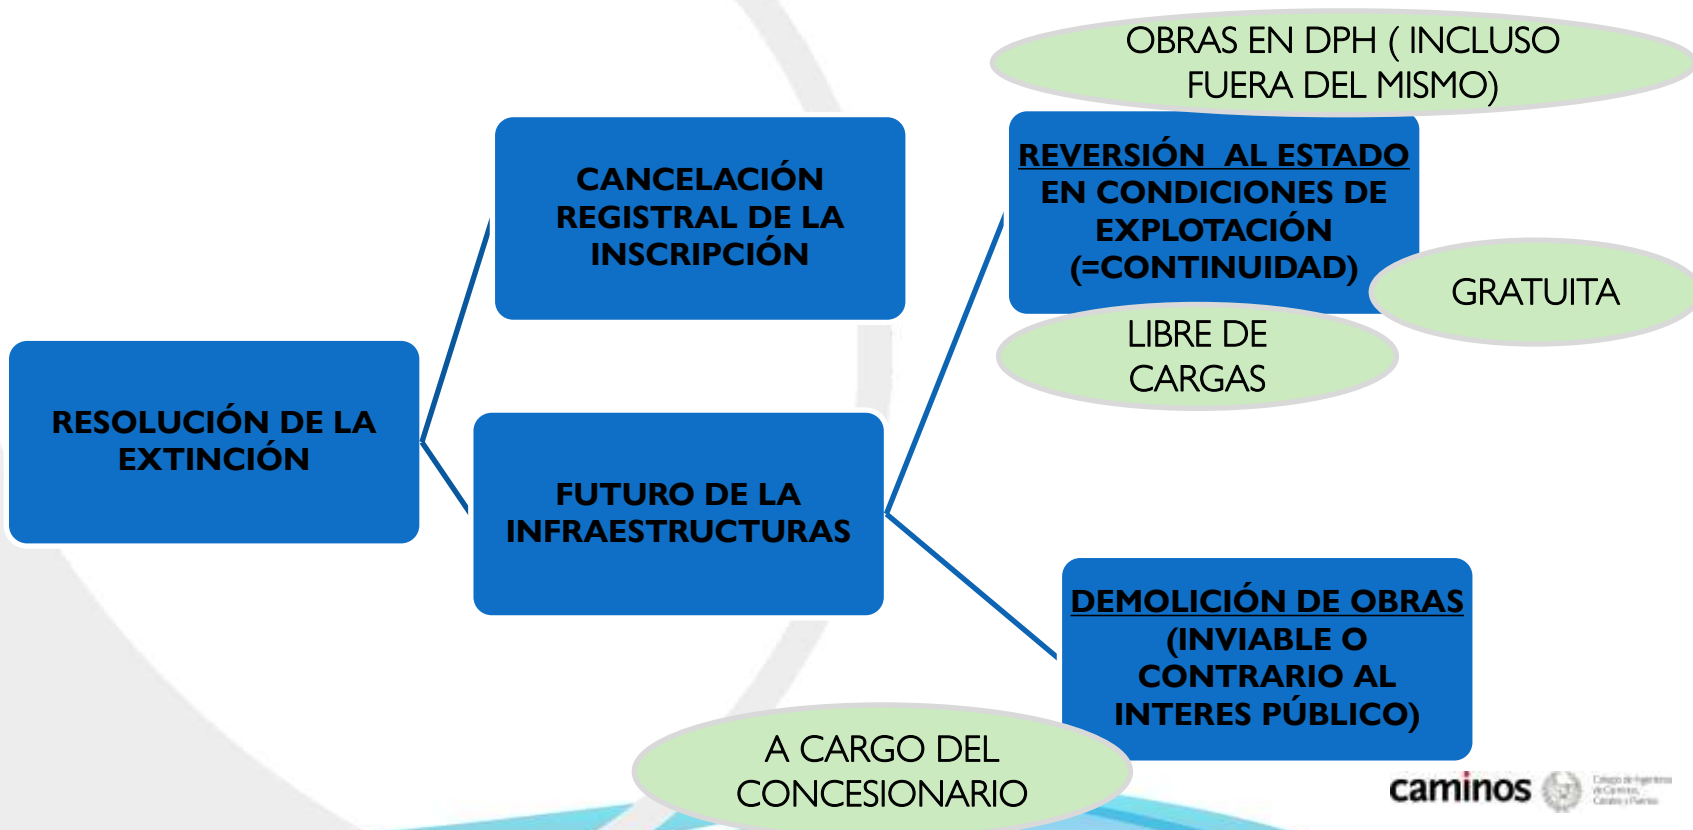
RESOLUCIÓN DE LA EXTINCIÓN

CANCELACIÓN REGISTRAL DE LA INSCRIPCIÓN

FUTURO DE LA INFRAESTRUCTURAS

OBRAS EN DPH ( INCLUSO FUERA DEL MISMO)

REVERSIÓN AL ESTADO EN CONDICIONES DE EXPLOTACIÓN (=CONTINUIDAD)

GRATUITA

LIBRE DE CARGAS

DEMOLICIÓN DE OBRAS (INVIABLE O CONTRARIO AL INTERES PÚBLICO)

A CARGO DEL CONCESIONARIO

caminos

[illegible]